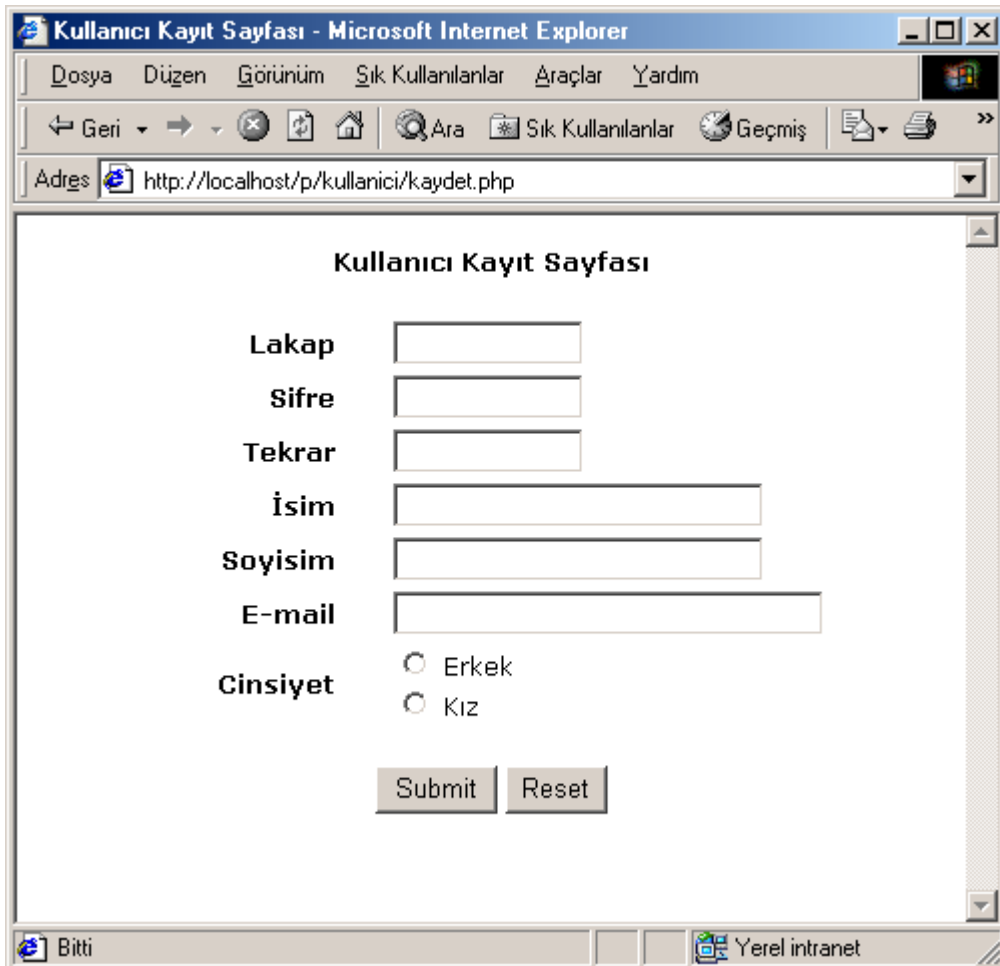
Kullanıcı Kayıt Sayfası - Microsoft Internet Explorer

Dosya Düzen Görünüm Sık Kullanılanlar Araçlar Yardım

Geri Ara Sık Kullanılanlar Geçmiş

Adres http://localhost/p/kullanici/kaydet.php

Kullanıcı Kayıt Sayfası

Lakap
Sifre
Tekrar
İsim
Soyisim
E-mail
Cinsiyet
Erkek
Kız

Submit Reset

Bitti
Yerel intranet